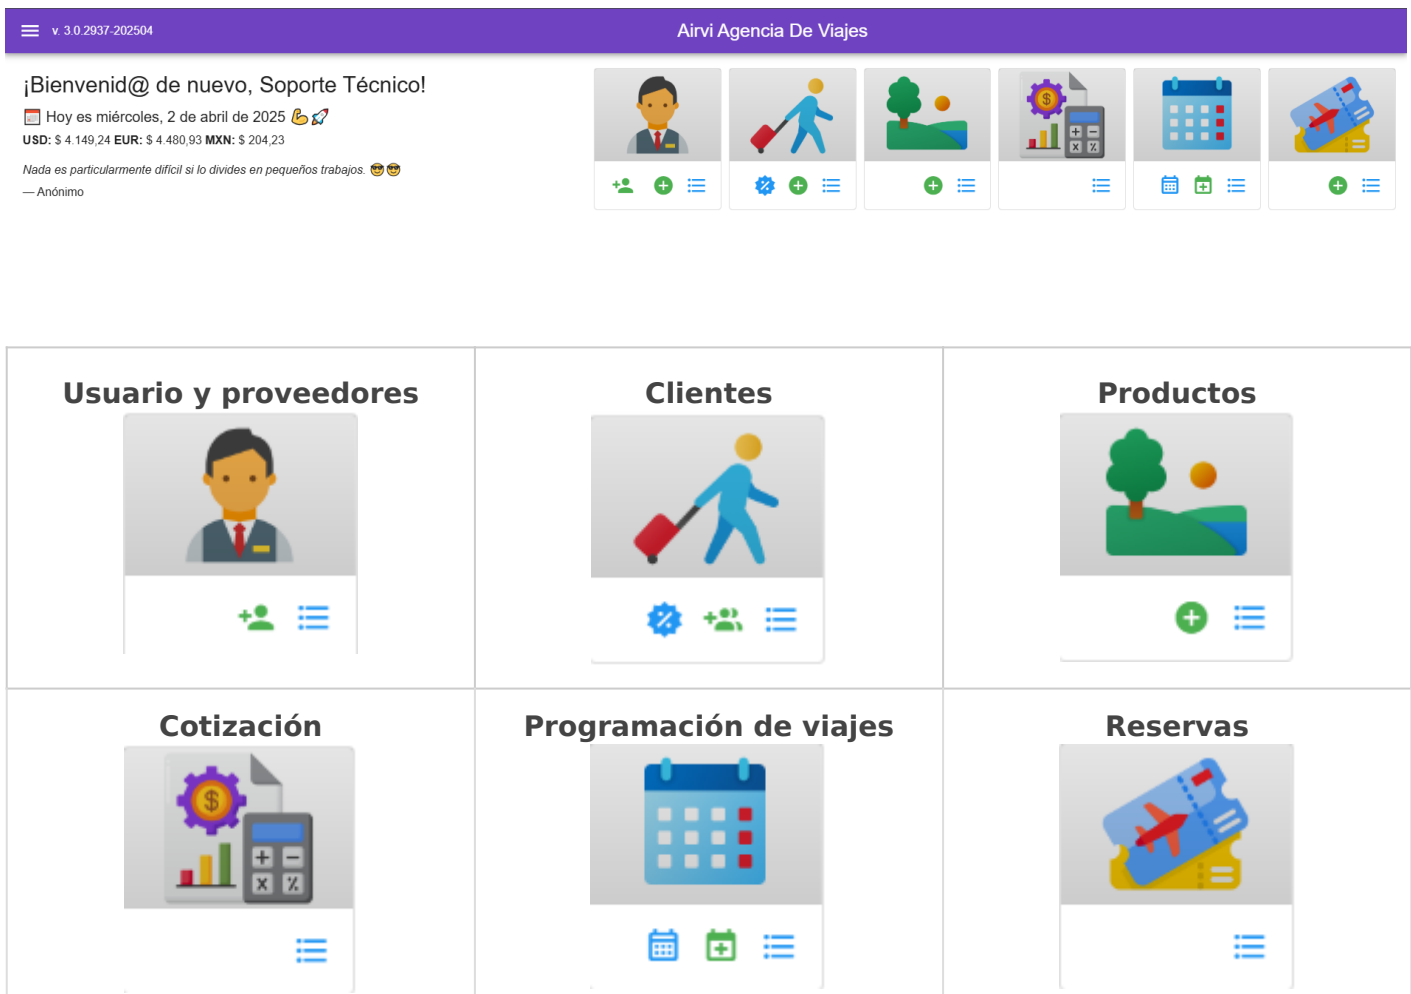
v. 3.0.2937-202504

Airvi Agencia De Viajes

¡Bienvenid@ de nuevo, Soporte Técnico!

Hoy es miércoles, 2 de abril de 2025 💪🚀

**USD:** $ 4.149,24 **EUR:** $ 4.480,93 **MXN:** $ 204,23

*Nada es particularmente difícil si lo divides en pequeños trabajos.* 😎😎

— Anónimo

Usuario y proveedores

Clientes

Productos

Cotización

Programación de viajes

Reservas